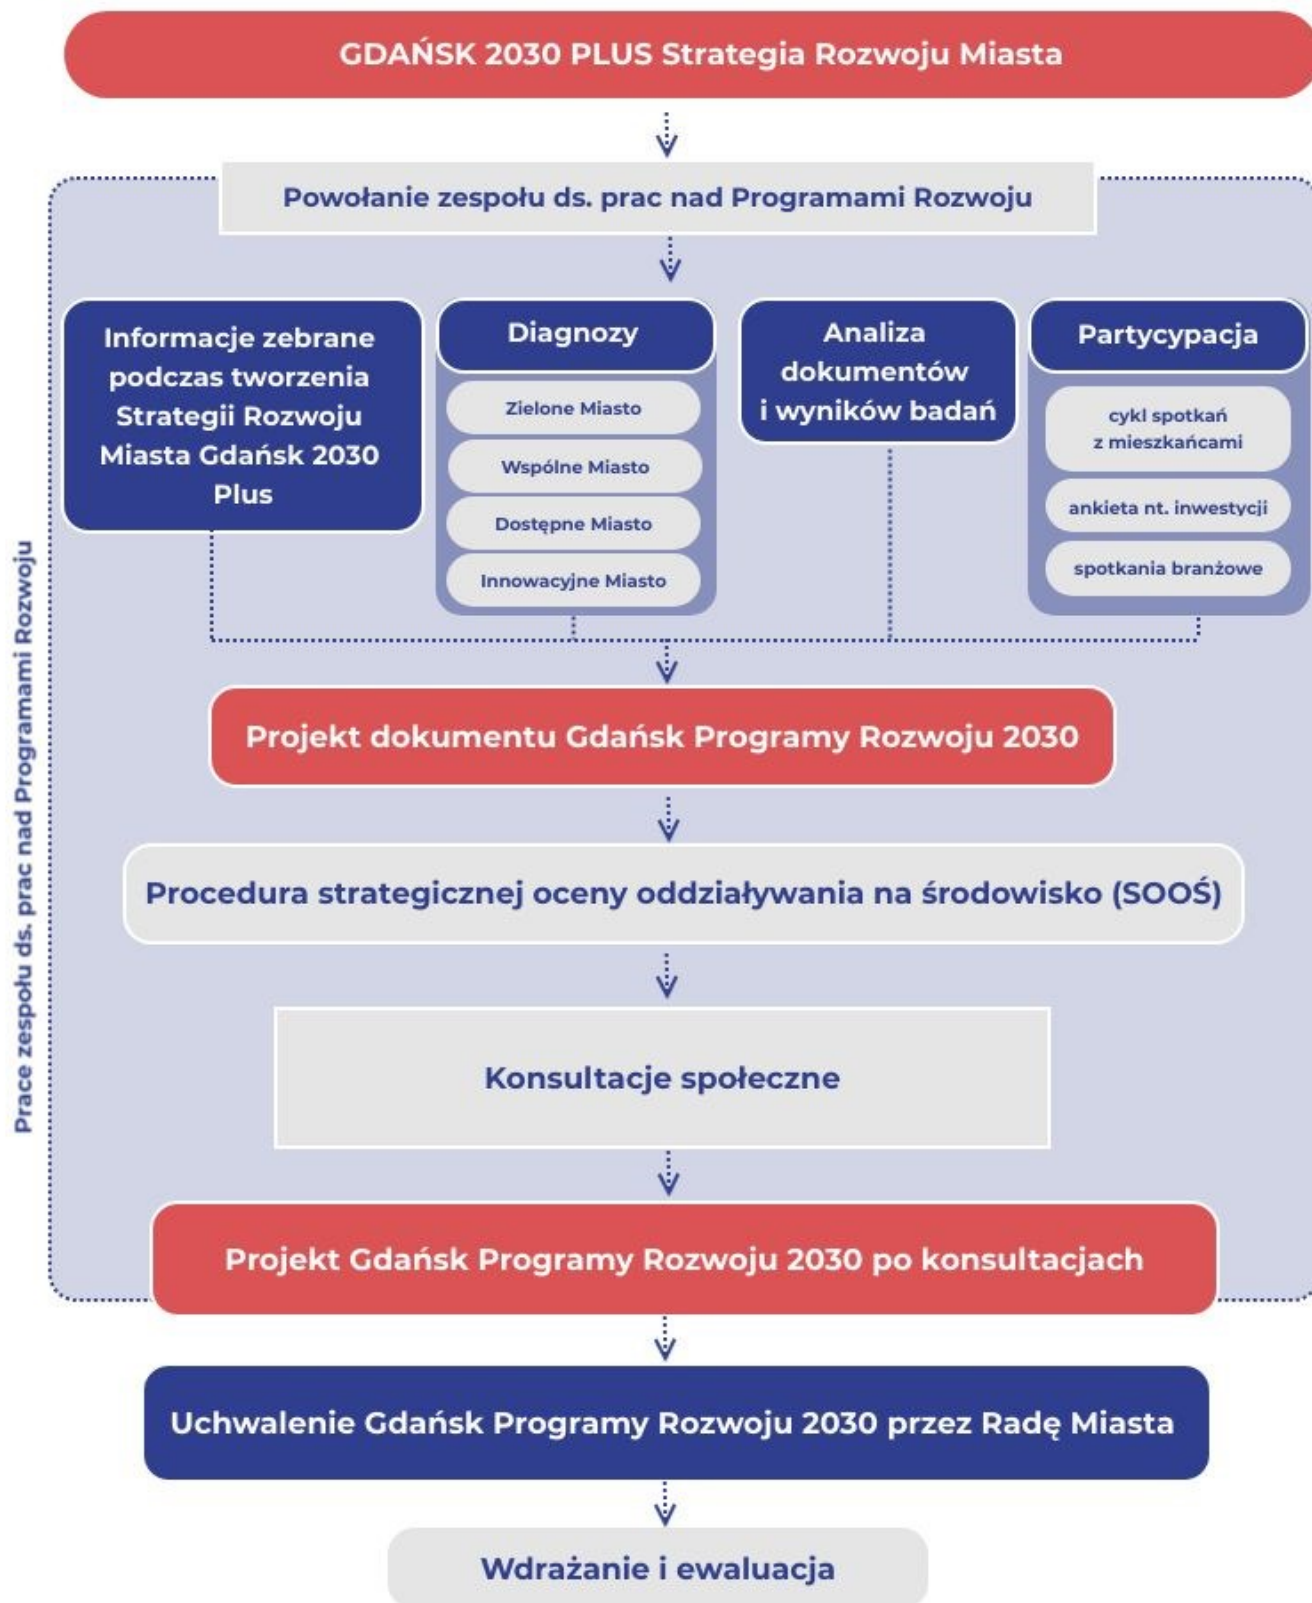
GDAŃSK 2030 PLUS Strategia Rozwoju Miasta

Powołanie zespołu ds. prac nad Programami Rozwoju

Informacje zebrane podczas tworzenia Strategii Rozwoju Miasta Gdańsk 2030 Plus

Diagnozy

Zielone Miasto

Wspólne Miasto

Dostępne Miasto

Innowacyjne Miasto

Analiza dokumentów i wyników badań

Partycypacja

cykl spotkań z mieszkańcami

ankieta nt. inwestycji

spotkania branżowe

Projekt dokumentu Gdańsk Programy Rozwoju 2030

Procedura strategicznej oceny oddziaływania na środowisko (SOOŚ)

Konsultacje społeczne

Projekt Gdańsk Programy Rozwoju 2030 po konsultacjach

Prace zespołu ds. prac nad Programami Rozwoju

Uchwalenie Gdańsk Programy Rozwoju 2030 przez Radę Miasta

Wdrażanie i ewaluacja